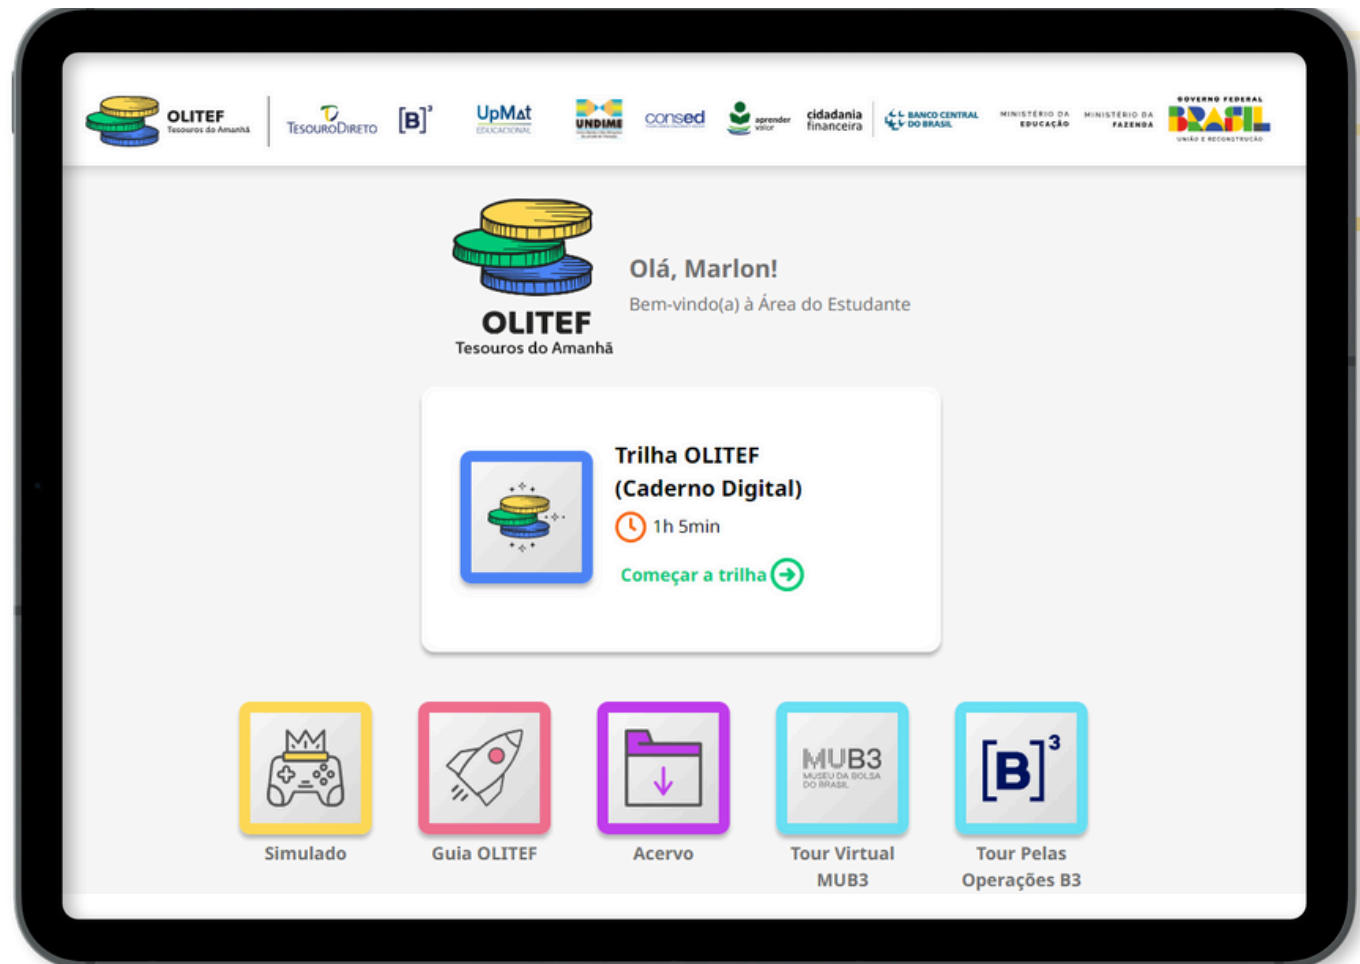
OLITEF
Tesouros do Amanhã

TesouroDireto [B]³ UpMat EDUCACIONAL UNDIME consed aprender valor cidadania financeira BANCO CENTRAL DO BRASIL MINISTÉRIO DA EDUCAÇÃO MINISTÉRIO DA FAZENDA GOVERNO FEDERAL BRASIL UNIÃO E RECONSTRUÇÃO

OLITEF
Tesouros do Amanhã

Olá, Marlon!
Bem-vindo(a) à Área do Estudante

Trilha OLITEF
(Caderno Digital)
1h 5min
Começar a trilha

Simulado
Guia OLITEF
Acervo
MUB3 MUSEU DA BOLSA DO BRASIL
Tour Virtual MUB3
[B]³
Tour Pelas Operações B3